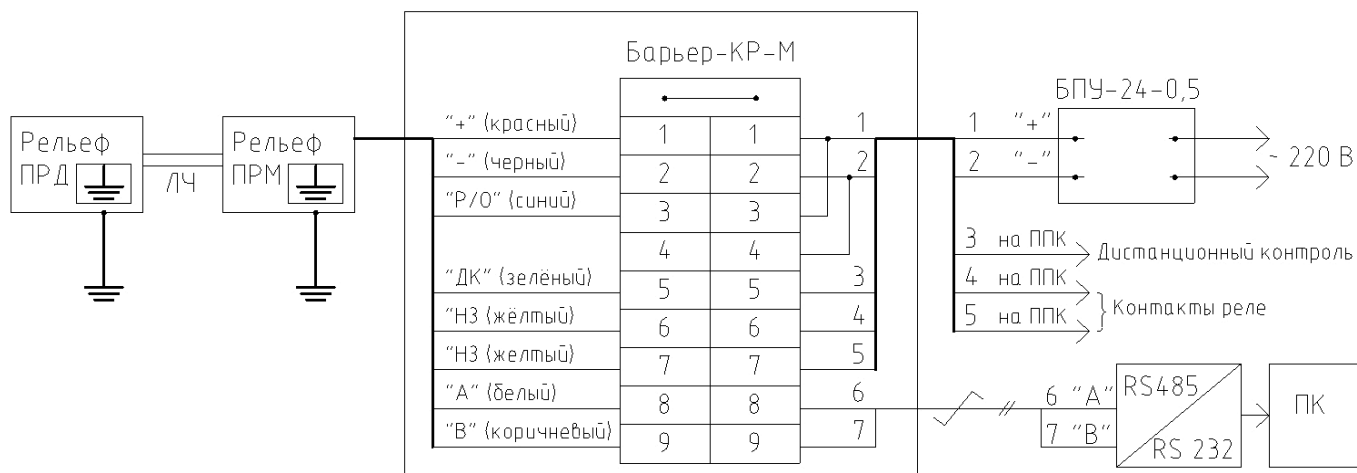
Барьер-КР-М

Рельеф ПРД

ЛЧ

Рельеф ПРМ

"+" (красный) 1 1 1
"–" (черный) 2 2 2
"Р/О" (синий) 3 3
4 4
"ДК" (зелёный) 5 5 3
"НЗ (жёлтый) 6 6 4
"НЗ (желтый) 7 7 5
"А" (белый) 8 8 6
"В" (коричневый) 9 9 7

БПУ-24-0,5

1 "+"
2 "–"

~ 220 В

3 на ППК Дистанционный контроль
4 на ППК
5 на ППК Контакты реле

6 "А"
7 "В"

RS485
RS 232

ПК